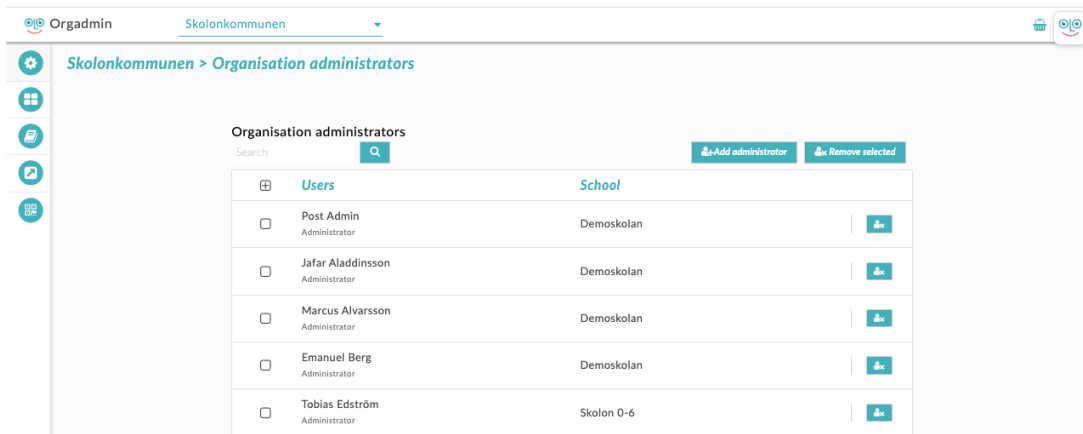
Orgadmin Skolonkommunen

Skolonkommunen > Organisation administrators

Organisation administrators

Search

+Add administrator | x Remove selected

| | Users | School |
|---|---|---|
| | Post Admin Administrator | Demoskolan |
| | Jafar Aladdinsson Administrator | Demoskolan |
| | Marcus Alvarsson Administrator | Demoskolan |
| | Emanuel Berg Administrator | Demoskolan |
| | Tobias Edström Administrator | Skolon 0-6 |